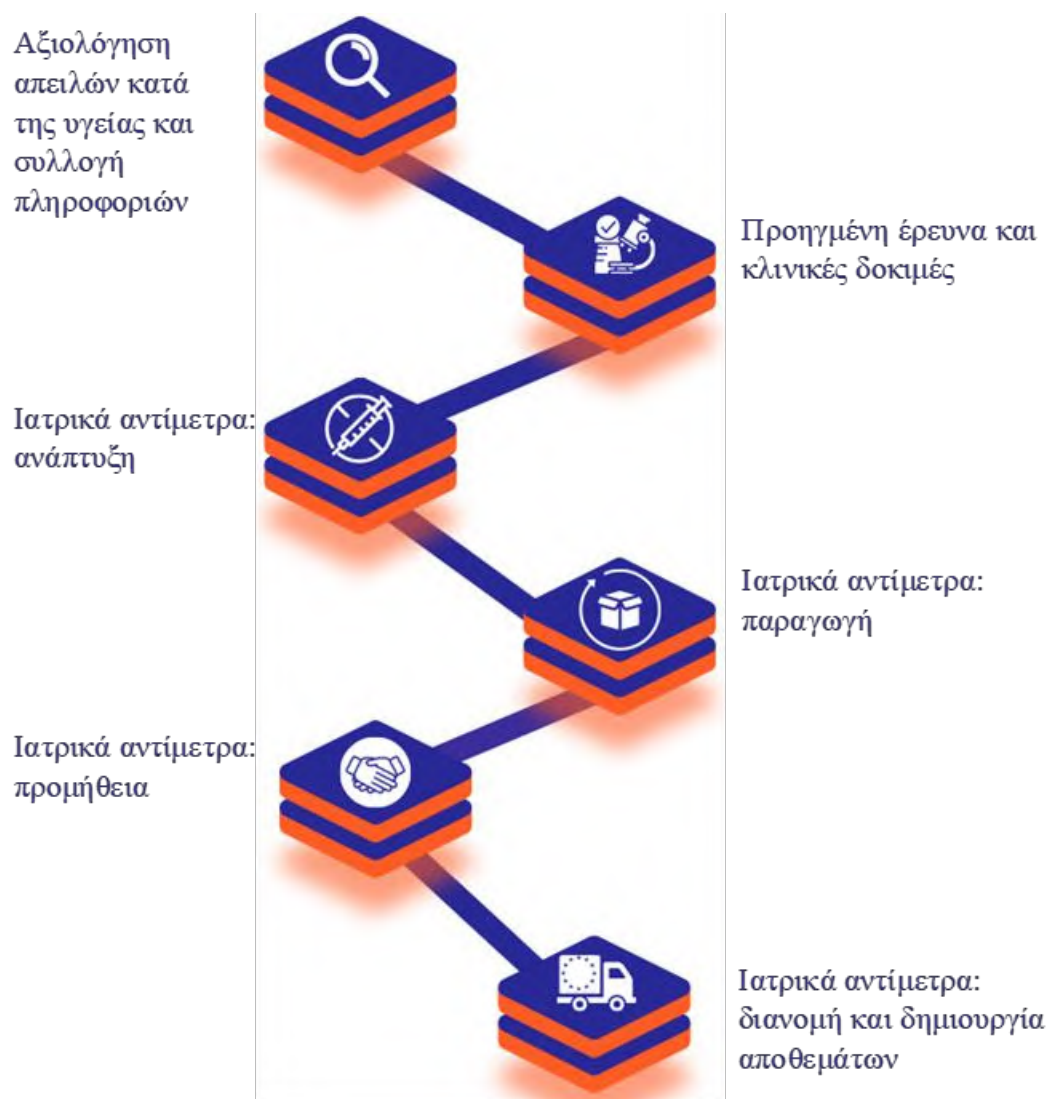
Αξιολόγηση απειλών κατά της υγείας και συλλογή πληροφοριών

Προηγμένη έρευνα και κλινικές δοκιμές

Ιατρικά αντίμετρα: ανάπτυξη

Ιατρικά αντίμετρα: παραγωγή

Ιατρικά αντίμετρα: προμήθεια

Ιατρικά αντίμετρα: διανομή και δημιουργία αποθεμάτων